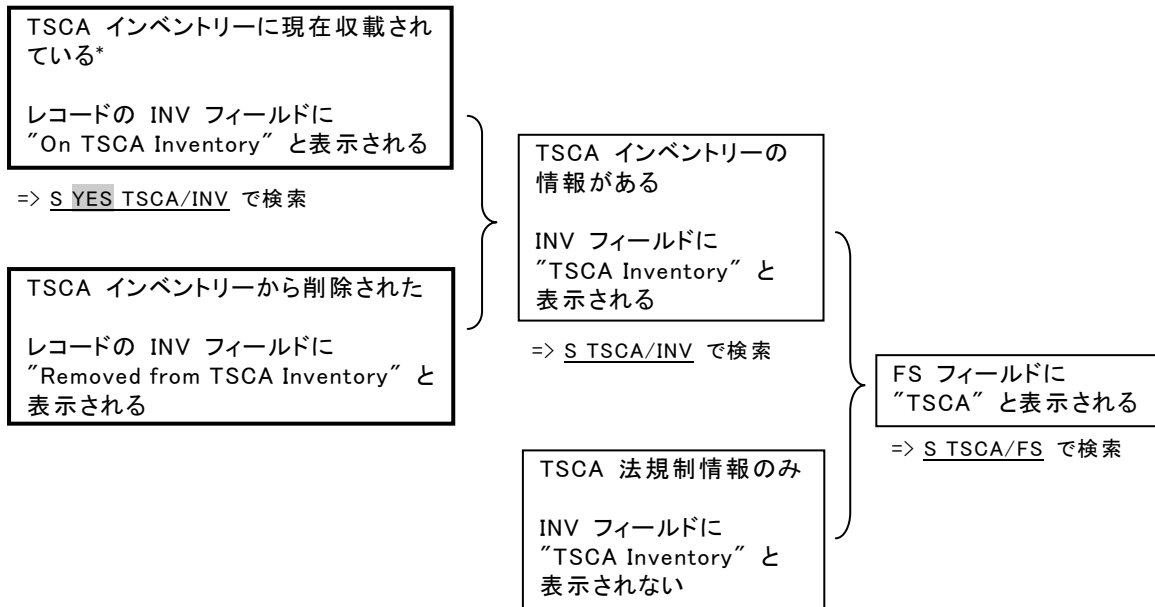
TSCA インベントリーに現在収載されている*

レコードの INV フィールドに ″On TSCA Inventory″ と表示される

=> S YES TSCA/INV で検索

TSCA インベントリーから削除された

レコードの INV フィールドに ″Removed from TSCA Inventory″ と表示される

TSCA インベントリーの情報がある

INV フィールドに ″TSCA Inventory″ と表示される

=> S TSCA/INV で検索

TSCA 法規制情報のみ

INV フィールドに ″TSCA Inventory″ と表示されない

FS フィールドに ″TSCA″ と表示される

=> S TSCA/FS で検索